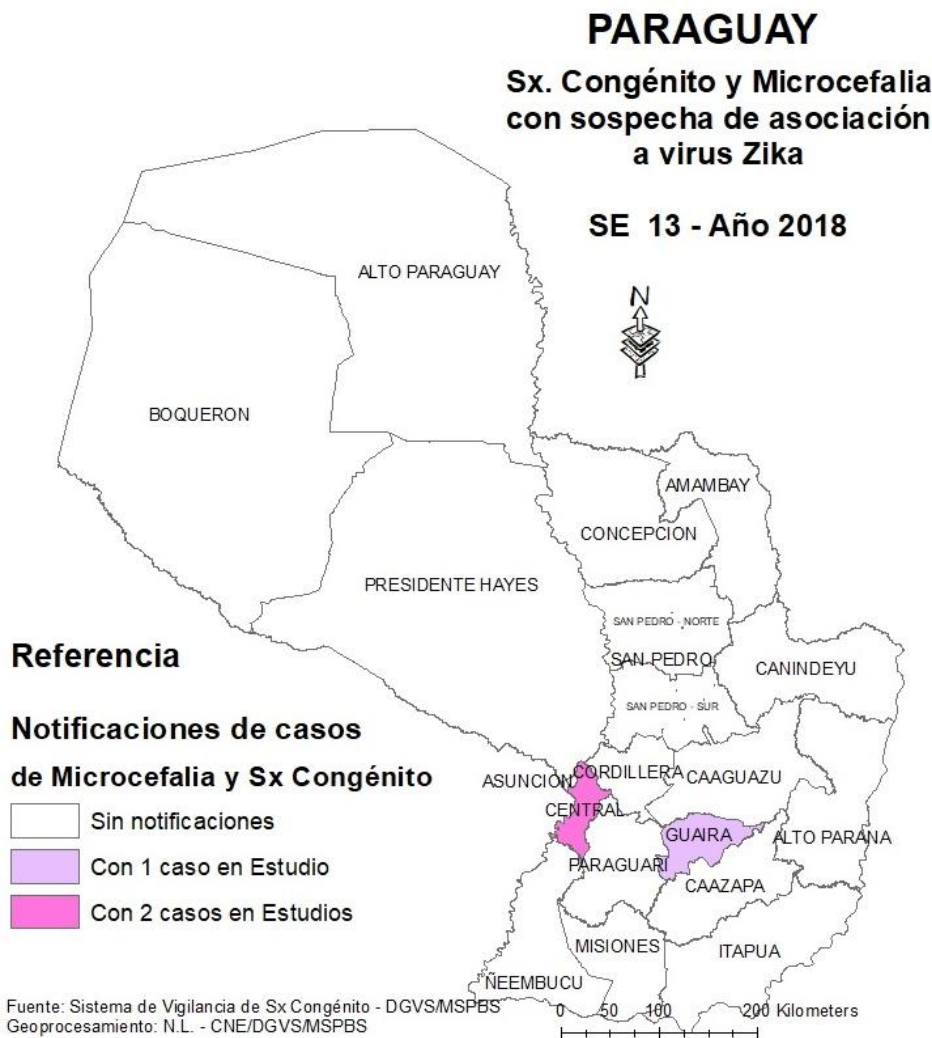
PARAGUAY

Sx. Congénito y Microcefalia con sospecha de asociación a virus Zika

SE 13 - Año 2018

N

ALTO PARAGUAY

BOQUERON

AMAMBAY

CONCEPCION

PRESIDENTE HAYES

SAN PEDRO - NORTE

SAN PEDRO

CANINDEYU

SAN PEDRO - SUR

ASUNCION

CORDILLERA

CAAGUAZU

CENTRAL

GUAIRA

ALTO PARANA

PARAGUARI

CAAZAPA

MISIONES

ITAPUA

ÑEEMBUCU

Referencia

Notificaciones de casos de Microcefalia y Sx Congénito

Sin notificaciones

Con 1 caso en Estudio

Con 2 casos en Estudios

Fuente: Sistema de Vigilancia de Sx Congénito - DGVS/MSPBS
Geoprocesamiento: N.L. - CNE/DGVS/MSPBS

0 50 100 200 Kilometers